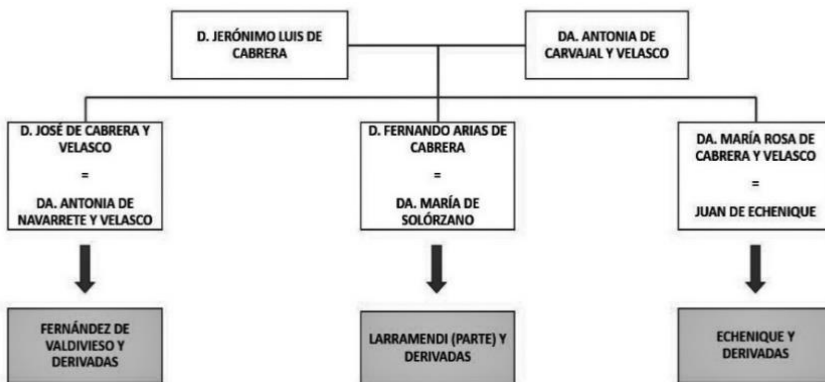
D. JERÓNIMO LUIS DE CABRERA

DA. ANTONIA DE CARVAJAL Y VELASCO

D. JOSÉ DE CABRERA Y VELASCO
=
DA. ANTONIA DE NAVARRETE Y VELASCO

D. FERNANDO ARIAS DE CABRERA
=
DA. MARÍA DE SOLÓRZANO

DA. MARÍA ROSA DE CABRERA Y VELASCO
=
JUAN DE ECHENIQUE

FERNÁNDEZ DE VALDIVIESO Y DERIVADAS

LARRAMENDI (PARTE) Y DERIVADAS

ECHENIQUE Y DERIVADAS